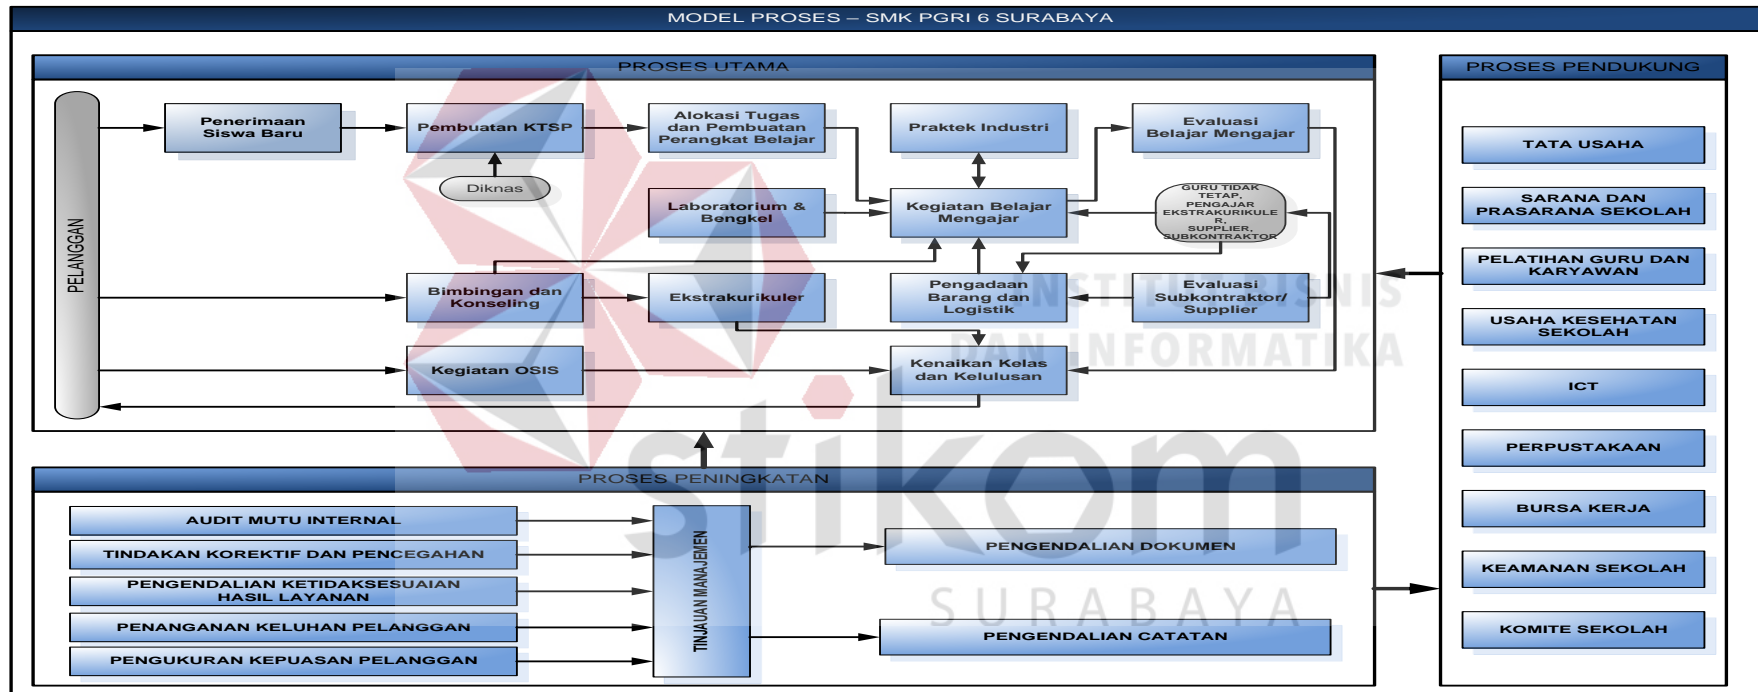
MODEL PROSES – SMK PGRI 6 SURABAYA

PROSES UTAMA

PELANGGAN

Penerimaan Siswa Baru

Pembuatan KTSP

Diknas

Alokasi Tugas dan Pembuatan Perangkat Belajar

Praktek Industri

Evaluasi Belajar Mengajar

Laboratorium & Bengkel

Kegiatan Belajar Mengajar

GURU TIDAK TETAP, PENGAJAR EKSTRAKURIKULER, SUPPLIER, SUBKONTRAKTOR

Bimbingan dan Konseling

Ekstrakurikuler

Pengadaan Barang dan Logistik

Evaluasi Subkontraktor/ Supplier

Kegiatan OSIS

Kenaikan Kelas dan Kelulusan

PROSES PENINGKATAN

AUDIT MUTU INTERNAL

TINDAKAN KOREKTIF DAN PENCEGAHAN

PENGENDALIAN KETIDAKSESUAIAN HASIL LAYANAN

PENANGANAN KELUHAN PELANGGAN

PENGUKURAN KEPUASAN PELANGGAN

TINJAUAN MANAJEMEN

PENGENDALIAN DOKUMEN

PENGENDALIAN CATATAN

PROSES PENDUKUNG

TATA USAHA

SARANA DAN PRASARANA SEKOLAH

PELATIHAN GURU DAN KARYAWAN

USAHA KESEHATAN SEKOLAH

ICT

PERPUSTAKAAN

BURSA KERJA

KEAMANAN SEKOLAH

KOMITE SEKOLAH

INSTITUT BISNIS DAN INFORMATIKA stikom SURABAYA